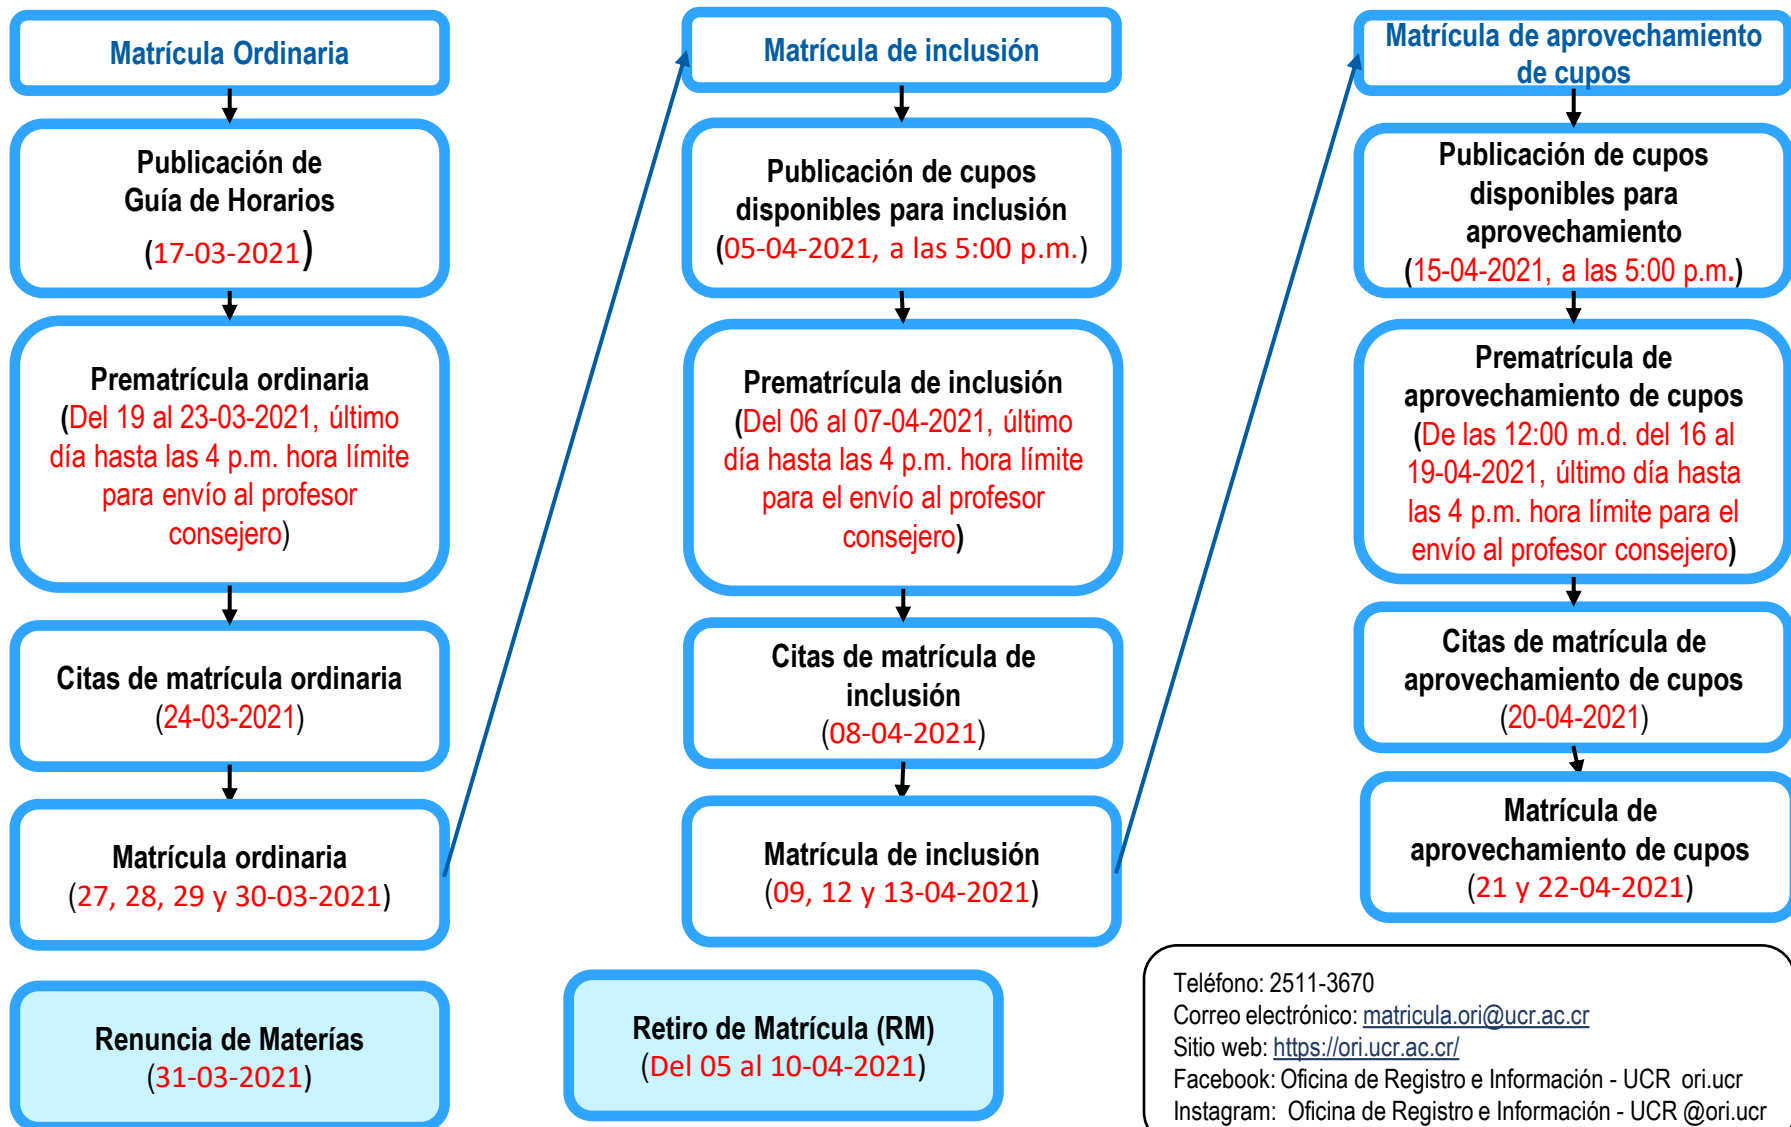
Matrícula Ordinaria

Publicación de Guía de Horarios (17-03-2021)

Prematrícula ordinaria (Del 19 al 23-03-2021, último día hasta las 4 p.m. hora límite para envío al profesor consejero)

Citas de matrícula ordinaria (24-03-2021)

Matrícula ordinaria (27, 28, 29 y 30-03-2021)

Renuncia de Materías (31-03-2021)

Matrícula de inclusión

Publicación de cupos disponibles para inclusión (05-04-2021, a las 5:00 p.m.)

Prematrícula de inclusión (Del 06 al 07-04-2021, último día hasta las 4 p.m. hora límite para el envío al profesor consejero)

Citas de matrícula de inclusión (08-04-2021)

Matrícula de inclusión (09, 12 y 13-04-2021)

Retiro de Matrícula (RM) (Del 05 al 10-04-2021)

Matrícula de aprovechamiento de cupos

Publicación de cupos disponibles para aprovechamiento (15-04-2021, a las 5:00 p.m.)

Prematrícula de aprovechamiento de cupos (De las 12:00 m.d. del 16 al 19-04-2021, último día hasta las 4 p.m. hora límite para el envío al profesor consejero)

Citas de matrícula de aprovechamiento de cupos (20-04-2021)

Matrícula de aprovechamiento de cupos (21 y 22-04-2021)

Teléfono: 2511-3670
Correo electrónico: matricula.ori@ucr.ac.cr
Sitio web: https://ori.ucr.ac.cr/
Facebook: Oficina de Registro e Información - UCR ori.ucr
Instagram: Oficina de Registro e Información - UCR @ori.ucr